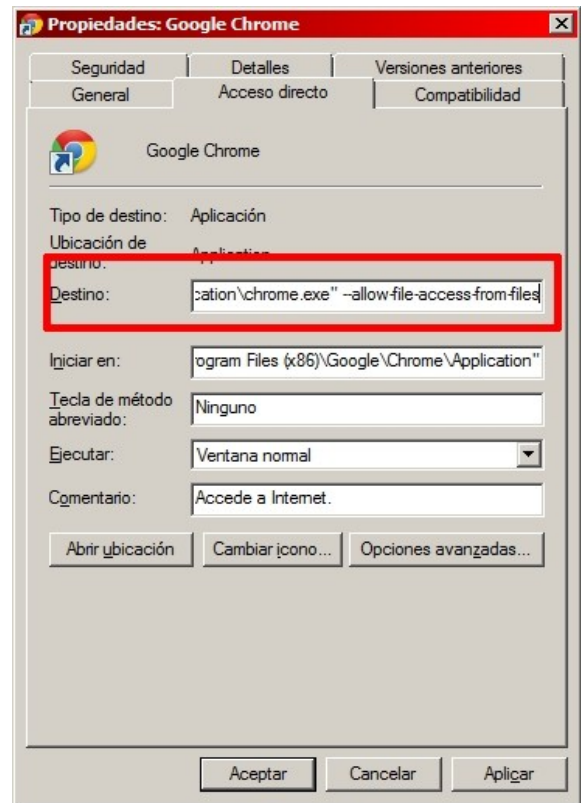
Propiedades: Google Chrome

Seguridad
Detalles
Versiones anteriores
General
Acceso directo
Compatibilidad

Google Chrome

Tipo de destino: Aplicación
Ubicación de destino: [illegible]
Destino: cation\chrome.exe" --allow-file-access-from-files

Iniciar en: rogram Files (x86)\Google\Chrome\Application"
Tecla de método abreviado: Ninguno
Ejecutar: Ventana normal
Comentario: Accede a Internet.

Abrir ubicación
Cambiar icono...
Opciones avanzadas...

Aceptar
Cancelar
Aplicar